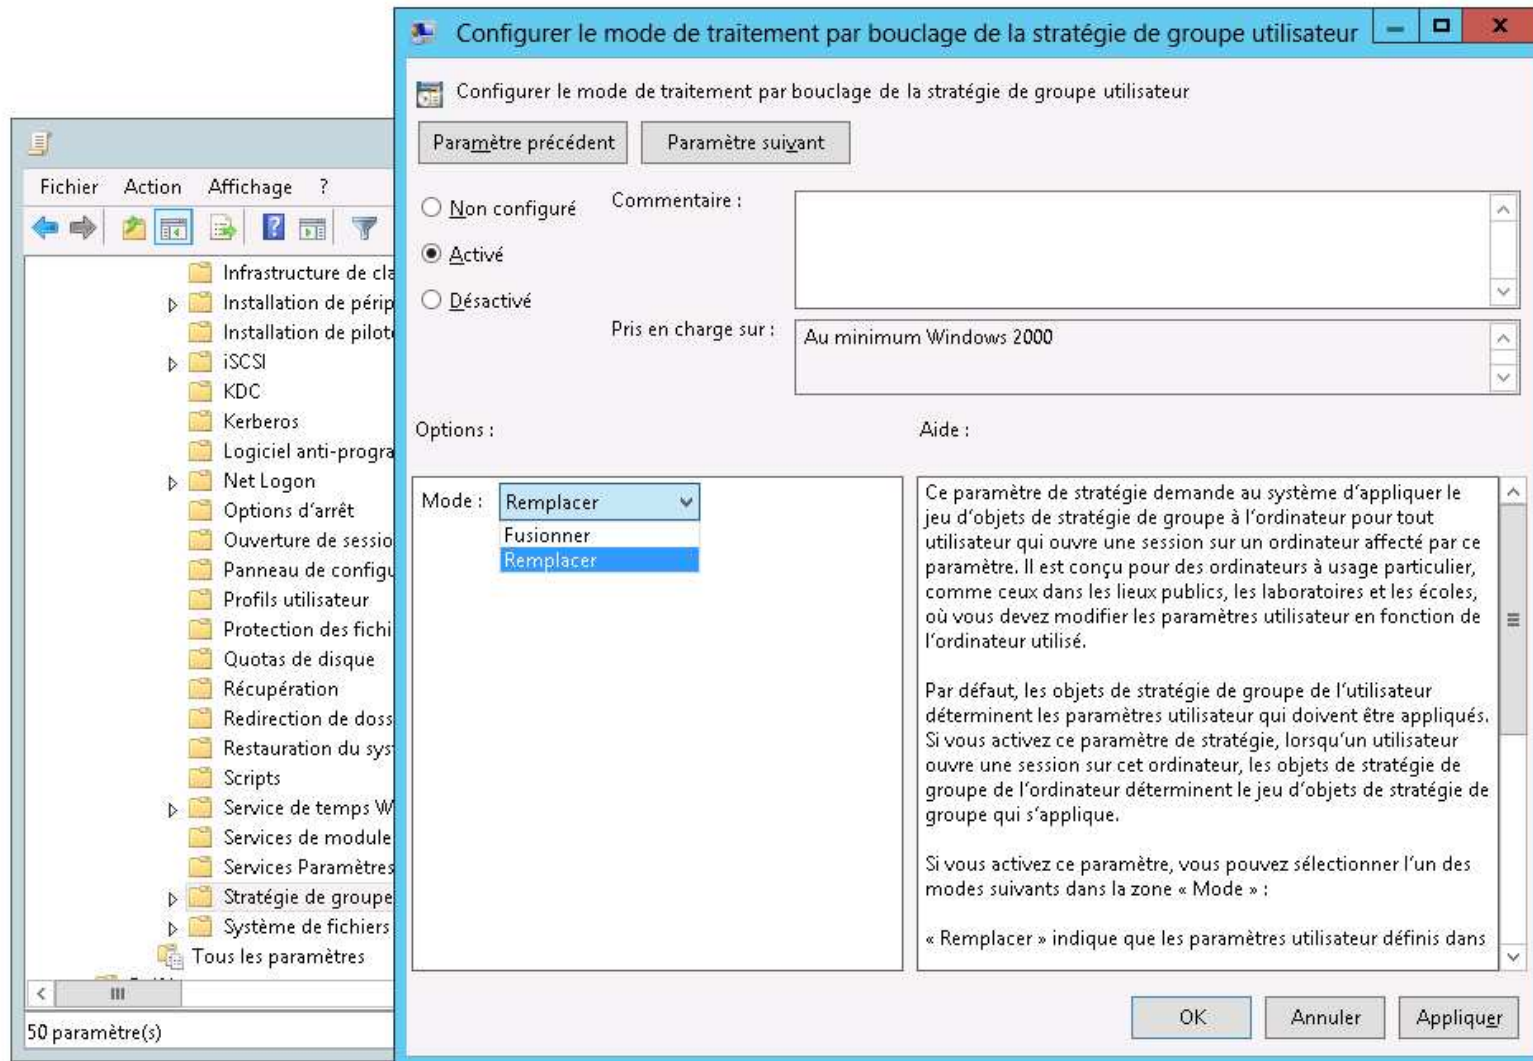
Fichier Action Affichage ?

Infrastructure de cla
Installation de périp
Installation de pilot
iSCSI
KDC
Kerberos
Logiciel anti-progra
Net Logon
Options d'arrêt
Ouverture de sessio
Panneau de configu
Profils utilisateur
Protection des fichi
Quotas de disque
Récupération
Redirection de doss
Restauration du sys
Scripts
Service de temps W
Services de module
Services Paramètres
Stratégie de groupe
Système de fichiers
Tous les paramètres

50 paramètre(s)

Configurer le mode de traitement par bouclage de la stratégie de groupe utilisateur

Configurer le mode de traitement par bouclage de la stratégie de groupe utilisateur

Paramètre précédent Paramètre suivant

Non configuré
Activé
Désactivé

Commentaire :

Pris en charge sur : Au minimum Windows 2000

Options :

Aide :

Mode : Remplacer
Fusionner
Remplacer

Ce paramètre de stratégie demande au système d'appliquer le jeu d'objets de stratégie de groupe à l'ordinateur pour tout utilisateur qui ouvre une session sur un ordinateur affecté par ce paramètre. Il est conçu pour des ordinateurs à usage particulier, comme ceux dans les lieux publics, les laboratoires et les écoles, où vous devez modifier les paramètres utilisateur en fonction de l'ordinateur utilisé.

Par défaut, les objets de stratégie de groupe de l'utilisateur déterminent les paramètres utilisateur qui doivent être appliqués. Si vous activez ce paramètre de stratégie, lorsqu'un utilisateur ouvre une session sur cet ordinateur, les objets de stratégie de groupe de l'ordinateur déterminent le jeu d'objets de stratégie de groupe qui s'applique.

Si vous activez ce paramètre, vous pouvez sélectionner l'un des modes suivants dans la zone « Mode » :

« Remplacer » indique que les paramètres utilisateur définis dans

OK Annuler Appliquer